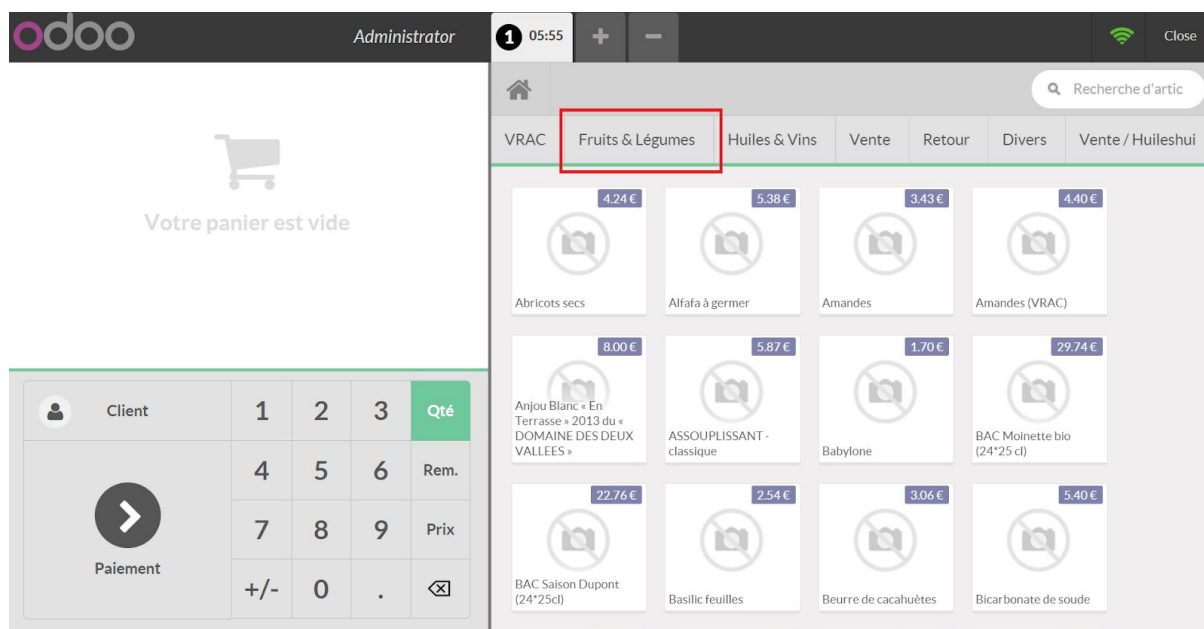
odoo

Administrator

1 05:55

+

−

Close

Recherche d'artic

VRAC | Fruits & Légumes | Huiles & Vins | Vente | Retour | Divers | Vente / Huileshui

Votre panier est vide

4.24 €
Abricots secs

5.38 €
Alfafa à germer

3.43 €
Amandes

4.40 €
Amandes (VRAC)

8.00 €
Anjou Blanc « En Terrasse » 2013 du « DOMAINE DES DEUX VALLEES »

5.87 €
ASSOUPLISSANT - classique

1.70 €
Babylone

29.74 €
BAC Moinette bio (24*25 cl)

22.76 €
BAC Saison Dupont (24*25cl)

2.54 €
Basilic feuilles

3.06 €
Beurre de cacahuètes

5.40 €
Bicarbonate de soude

Client

1 2 3 Qté

4 5 6 Rem.

7 8 9 Prix

+/- 0 . ⌫

Paiement